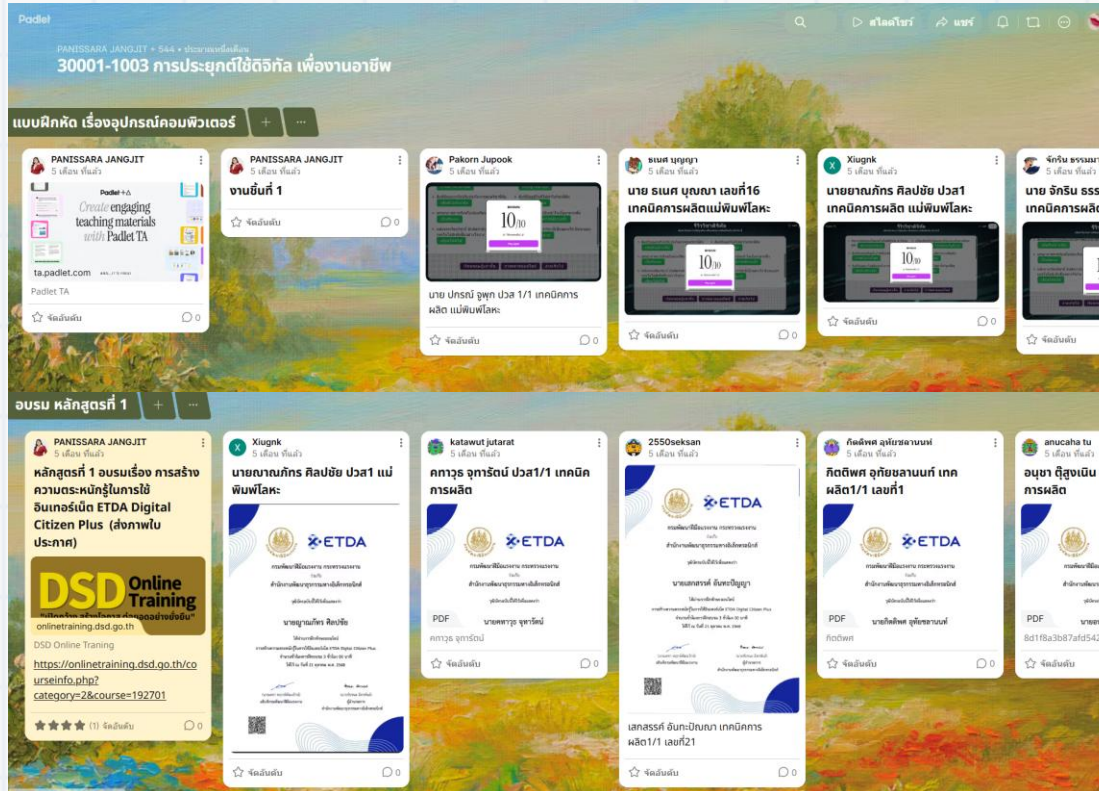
Padlet

สไลด์โชว์ แชร์

PANISSARA JANGJIT • 544 • ประมาณหนึ่งเดือน

30001-1003 การประยุกต์ใช้ดิจิทัล เพื่องานอาชีพ

แบบฝึกหัด เรื่องอุปกรณ์คอมพิวเตอร์ + ···

PANISSARA JANGJIT
5 เดือน ที่แล้ว

Padlet + TA
Create engaging teaching materials with Padlet TA

ta.padlet.com

Padlet TA

จัดอันดับ 0

PANISSARA JANGJIT
5 เดือน ที่แล้ว

งานชิ้นที่ 1

จัดอันดับ 0

Pakorn Jupook
5 เดือน ที่แล้ว

10/10

นาย ปกรณ์ จูพุก ปวส 1/1 เทคนิคการผลิต แม่พิมพ์โลหะ

จัดอันดับ 0

ธเนศ บุญญา
5 เดือน ที่แล้ว

นาย ธเนศ บุญญา เลขที่16 เทคนิคการผลิตแม่พิมพ์โลหะ

10/10

จัดอันดับ 0

Xiugnk
5 เดือน ที่แล้ว

นายญาณภัทร ศิลปชัย ปวส1 เทคนิคการผลิต แม่พิมพ์โลหะ

10/10

จัดอันดับ 0

จักริน ธรรม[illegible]
5 เดือน ที่แล้ว

นาย จักริน ธรร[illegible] เทคนิคการผลิ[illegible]

จัดอันดับ

อบรม หลักสูตรที่ 1 + ···

PANISSARA JANGJIT
5 เดือน ที่แล้ว

หลักสูตรที่ 1 อบรมเรื่อง การสร้างความตระหนักรู้ในการใช้อินเทอร์เน็ต ETDA Digital Citizen Plus (ส่งภาพใบประกาศ)

DSD Online Training

onlinetraining.dsd.go.th

DSD Online Traning

https://onlinetraining.dsd.go.th/courseinfo.php?category=2&course=192701

(1) จัดอันดับ 0

Xiugnk
5 เดือน ที่แล้ว

นายญาณภัทร ศิลปชัย ปวส1 แม่พิมพ์โลหะ

ETDA

นายญาณภัทร ศิลปชัย

จัดอันดับ 0

katawut jutarat
5 เดือน ที่แล้ว

คทาวุธ จุฑารัตน์ ปวส1/1 เทคนิคการผลิต

ETDA

นายคทาวุธ จุฑารัตน์

PDF

คทาวุธ จุฑารัตน์

จัดอันดับ 0

2550seksan
5 เดือน ที่แล้ว

ETDA

นายเสกสรรค์ อินทะปัญญา

เสกสรรค์ อินทะปัญญา เทคนิคการผลิต1/1 เลขที่21

จัดอันดับ 0

กิตติพศ อุทัยชลานนท์
5 เดือน ที่แล้ว

กิตติพศ อุทัยชลานนท์ เทคผลิต1/1 เลขที่1

ETDA

PDF

นายกิตติพศ อุทัยชลานนท์

กิตติพศ

จัดอันดับ 0

anucaha tu
5 เดือน ที่แล้ว

อนุชา ตู้สูงเนิน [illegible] การผลิต

PDF

8d1f8a3b87afd542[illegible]

จัดอันดับ